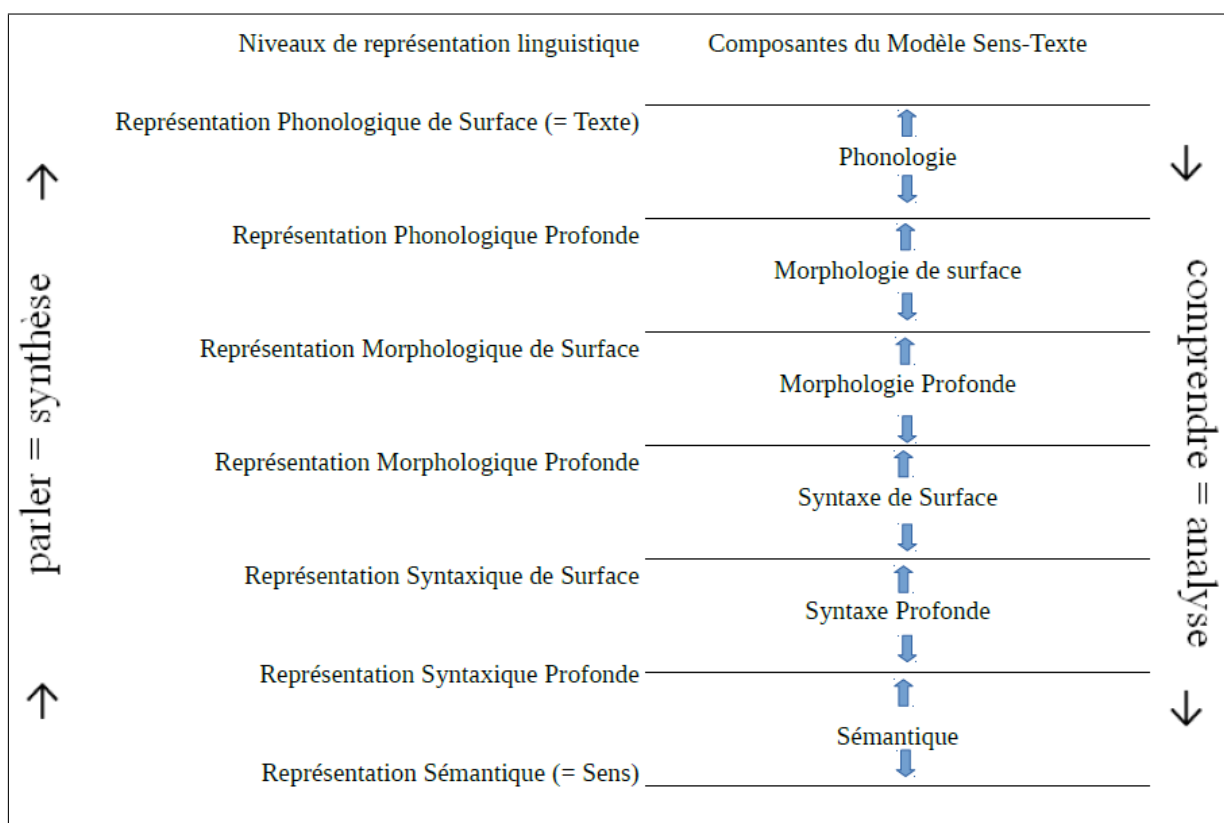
Niveaux de représentation linguistique

Composantes du Modèle Sens-Texte

Représentation Phonologique de Surface (= Texte)

Phonologie

Représentation Phonologique Profonde

Morphologie de surface

Représentation Morphologique de Surface

Morphologie Profonde

Représentation Morphologique Profonde

Syntaxe de Surface

Représentation Syntaxique de Surface

Syntaxe Profonde

Représentation Syntaxique Profonde

Sémantique

Représentation Sémantique (= Sens)

parler = synthèse

comprendre = analyse